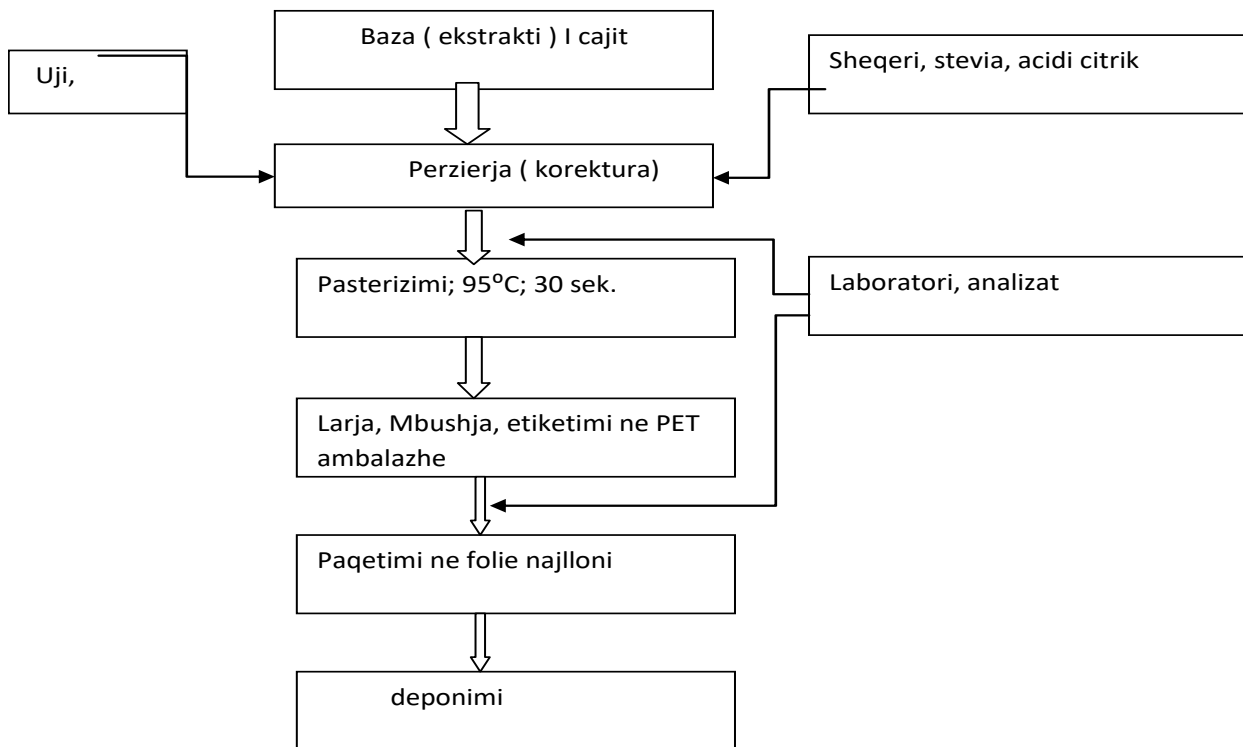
Baza ( ekstrakti ) I cajit

Uji,

Sheqeri, stevia, acidi citrik

Perzierja ( korektura)

Pasterizimi; 95$^{o}$C; 30 sek.

Laboratori, analizat

Larja, Mbushja, etiketimi ne PET ambalazhe

Paqetimi ne folie najlloni

deponimi